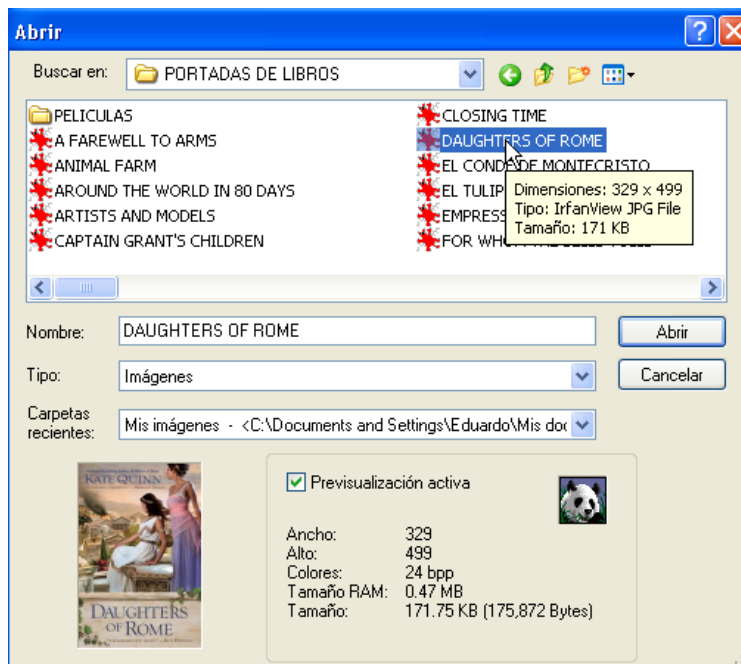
Abrir

Buscar en: PORTADAS DE LIBROS

PELICULAS
A FAREWELL TO ARMS
ANIMAL FARM
AROUND THE WORLD IN 80 DAYS
ARTISTS AND MODELS
CAPTAIN GRANT'S CHILDREN

CLOSING TIME
DAUGHTERS OF ROME
EL CONDE DE MONTECRISTO
EL TULIP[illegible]
EMPRESS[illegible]
FOR WHO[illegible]

Dimensiones: 329 x 499
Tipo: IrfanView JPG File
Tamaño: 171 KB

Nombre: DAUGHTERS OF ROME
Abrir
Tipo: Imágenes
Cancelar
Carpetas recientes: Mis imágenes - <C:\Documents and Settings\Eduardo\Mis doc

KATE QUINN
DAUGHTERS OF ROME

Previsualización activa

| Ancho: | 329 |
|---|---|
| Alto: | 499 |
| Colores: | 24 bpp |
| Tamaño RAM: | 0.47 MB |
| Tamaño: | 171.75 KB (175,872 Bytes) |